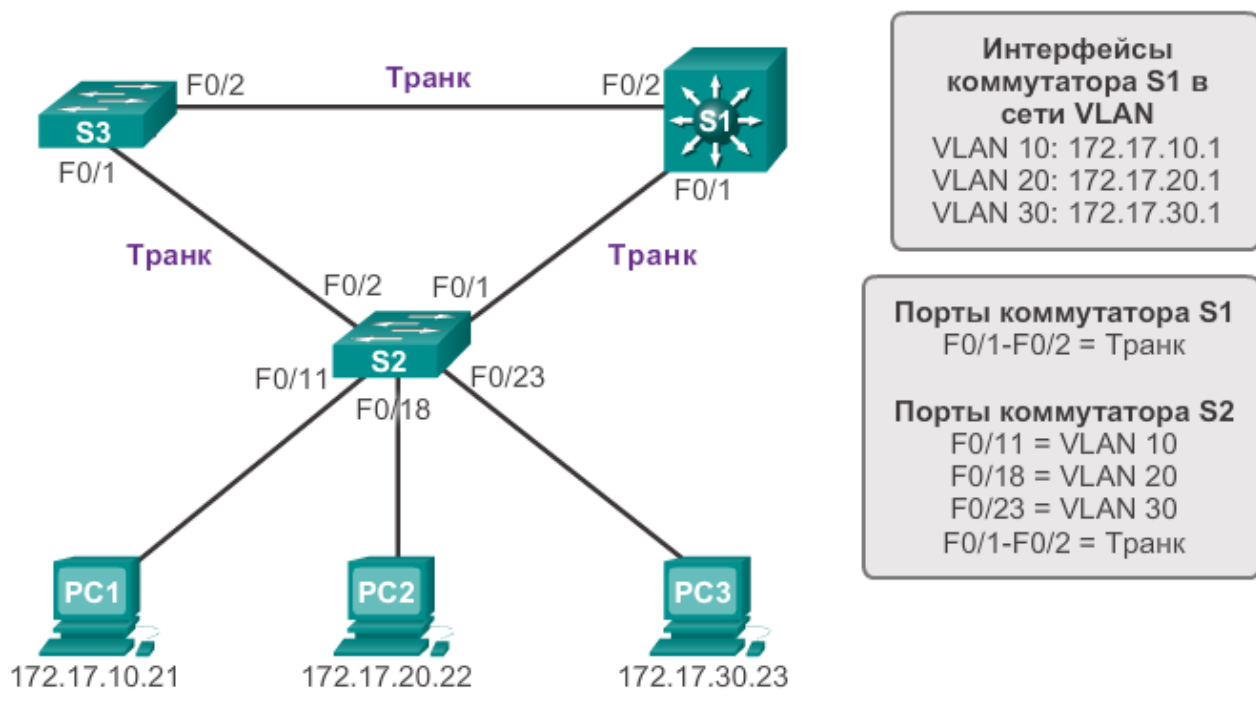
S3
F0/2
Транк
F0/2
S1
F0/1
F0/1
Транк
Транк
F0/2
F0/1
S2
F0/11
F0/18
F0/23
PC1
PC2
PC3
172.17.10.21
172.17.20.22
172.17.30.23

Интерфейсы коммутатора S1 в сети VLAN
VLAN 10: 172.17.10.1
VLAN 20: 172.17.20.1
VLAN 30: 172.17.30.1

Порты коммутатора S1
F0/1-F0/2 = Транк

Порты коммутатора S2
F0/11 = VLAN 10
F0/18 = VLAN 20
F0/23 = VLAN 30
F0/1-F0/2 = Транк